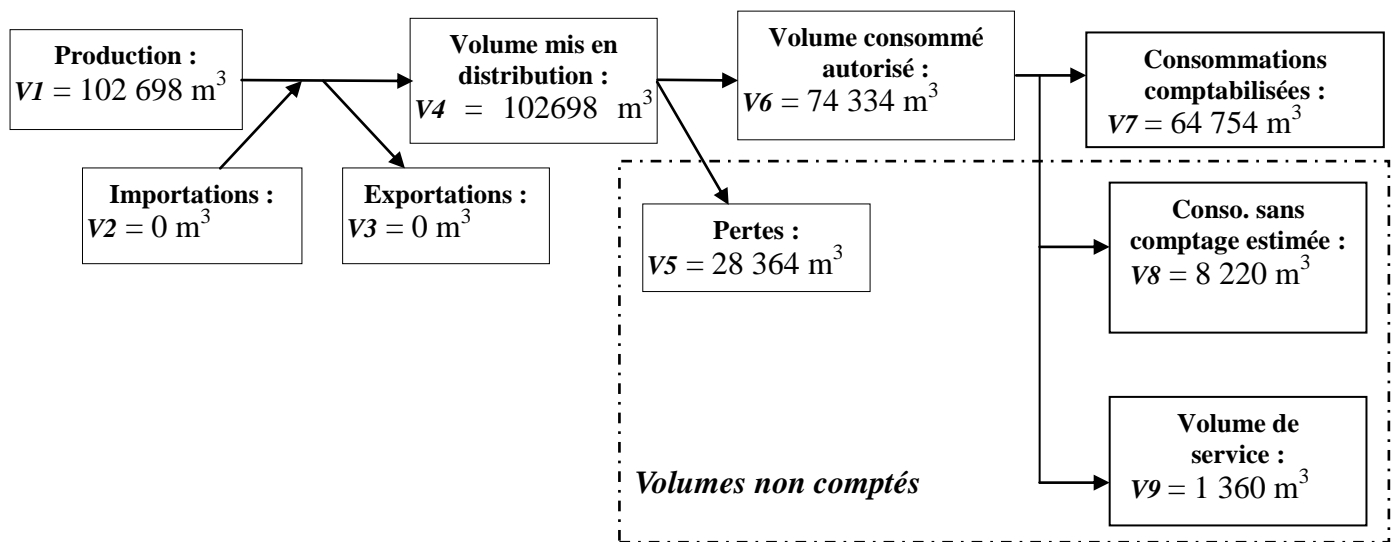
**Production :**
*V1* = 102 698 m$^3$

**Importations :**
*V2* = 0 m$^3$

**Exportations :**
*V3* = 0 m$^3$

**Volume mis en distribution :**
*V4* = 102698 m$^3$

**Pertes :**
*V5* = 28 364 m$^3$

**Volume consommé autorisé :**
*V6* = 74 334 m$^3$

**Consommations comptabilisées :**
*V7* = 64 754 m$^3$

**Conso. sans comptage estimée :**
*V8* = 8 220 m$^3$

**Volume de service :**
*V9* = 1 360 m$^3$

*Volumes non comptés*